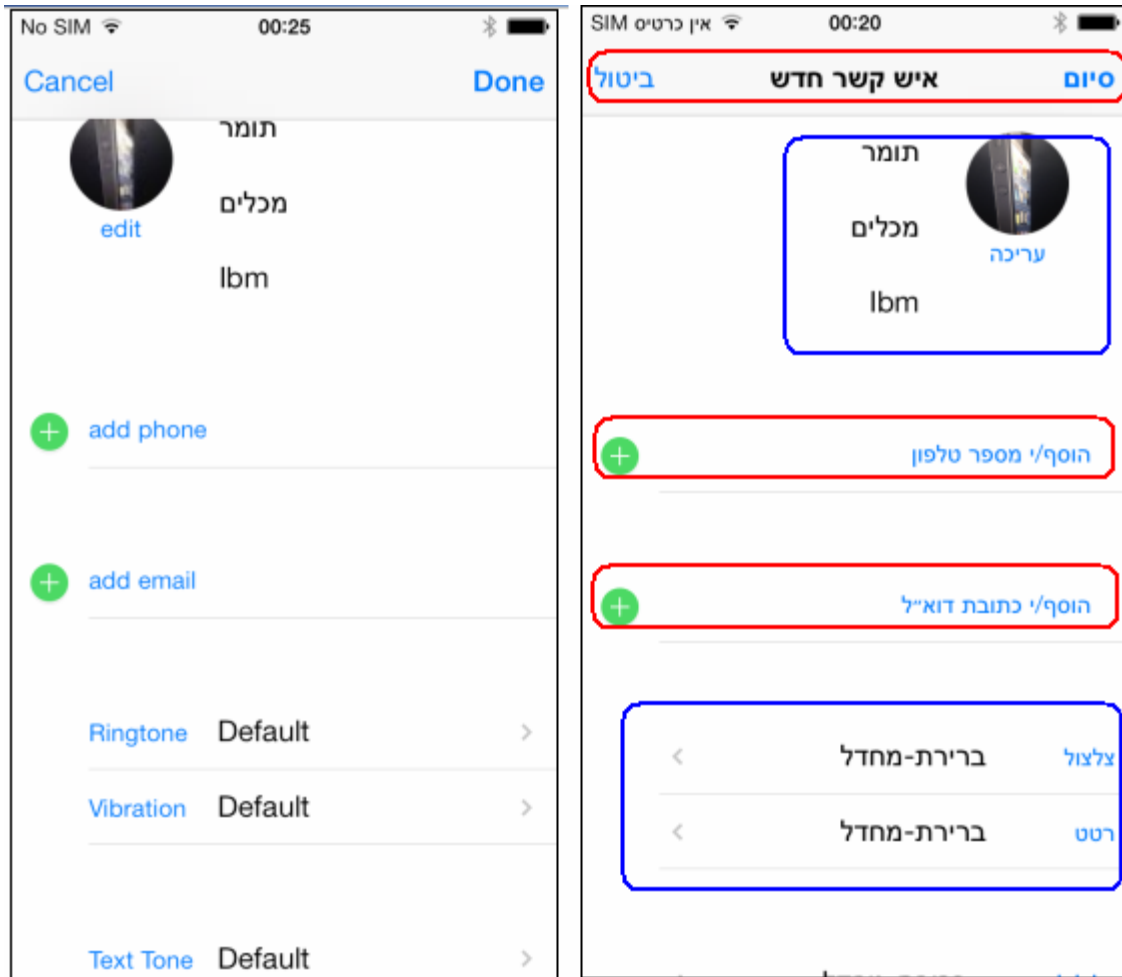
No SIM 00:25

Cancel Done

תומר

edit

מכלים

Ibm

add phone

add email

Ringtone Default

Vibration Default

Text Tone Default

אין כרטיס SIM 00:20

ביטול איש קשר חדש סיום

תומר

מכלים

עריכה

Ibm

הוסף/י מספר טלפון

הוסף/י כתובת דוא״ל

צלצול ברירת-מחדל

רטט ברירת-מחדל

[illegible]